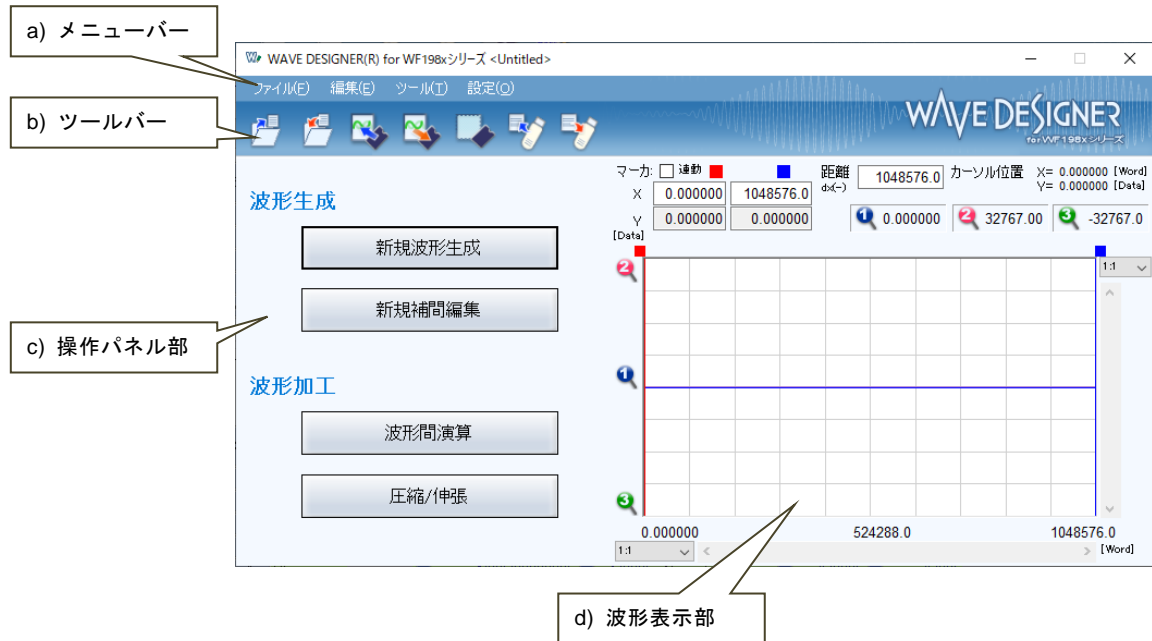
a) メニューバー

b) ツールバー

c) 操作パネル部

d) 波形表示部

WAVE DESIGNER(R) for WF198xシリーズ <Untitled>

ファイル(F) 編集(E) ツール(T) 設定(O)

WAVE DESIGNER for WF198xシリーズ

波形生成

新規波形生成

新規補間編集

波形加工

波形間演算

圧縮/伸張

マーカ: 連動

X 0.000000 1048576.0

Y 0.000000 0.000000

[Data]

距離 dx(−) 1048576.0

カーソル位置 X= 0.000000 [Word] Y= 0.000000 [Data]

1 0.000000 2 32767.00 3 -32767.0

1:1

2

1

3

0.000000 524288.0 1048576.0

[Word]

1:1